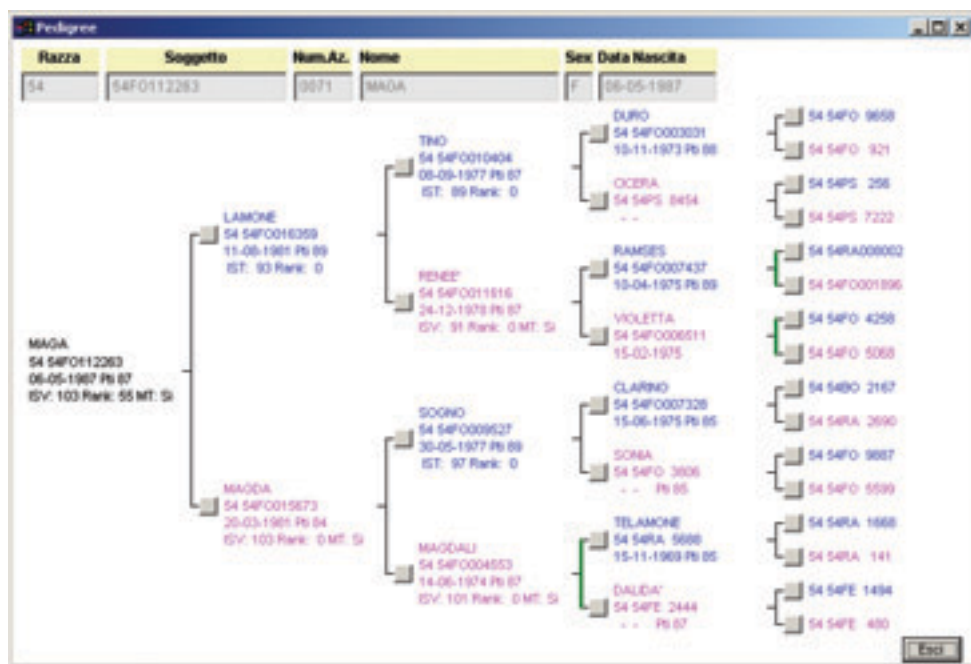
Pedigree

| Razza | Soggetto | Num.Az. | Nome | Sex | Data Nascita |
|---|---|---|---|---|---|
| 54 | 54FO112263 | 0071 | MAGA | F | 06-05-1987 |

MAGA
54 54FO112263
06-05-1987 Pti 87
ISV: 103 Rank: 55 MT: Si

LAMONE
54 54FO016359
11-06-1981 Pti 89
IST: 93 Rank: 0

MAGDA
54 54FO015673
20-03-1981 Pti 84
ISV: 103 Rank: 0 MT: Si

TINO
54 54FO010404
08-09-1977 Pti 87
IST: 89 Rank: 0

RENEE'
54 54FO011616
24-12-1978 Pti 87
ISV: 91 Rank: 0 MT: Si

SOGNO
54 54FO009627
30-05-1977 Pti 89
IST: 97 Rank: 0

MAGDALI
54 54FO004553
14-06-1974 Pti 87
ISV: 101 Rank: 0 MT: Si

DURO
54 54FO003031
10-11-1973 Pti 88

OCERA
54 54PS 8454
- -

RAMSES
54 54FO007437
10-04-1975 Pti 89

VIOLETTA
54 54FO006511
15-02-1975

CLARINO
54 54FO007326
15-06-1975 Pti 85

SONIA
54 54FO 3606
- - Pti 85

TELAMONE
54 54RA 5686
15-11-1969 Pti 85

DALIDA'
54 54FE 2444
- - Pti 87

54 54FO 9658
54 54FO 921
54 54PS 256
54 54PS 7222
54 54RA008002
54 54FO001896
54 54FO 4258
54 54FO 5068
54 54BO 2167
54 54RA 2690
54 54FO 9887
54 54FO 5599
54 54RA 1668
54 54RA 141
54 54FE 1494
54 54FE 480

Esci